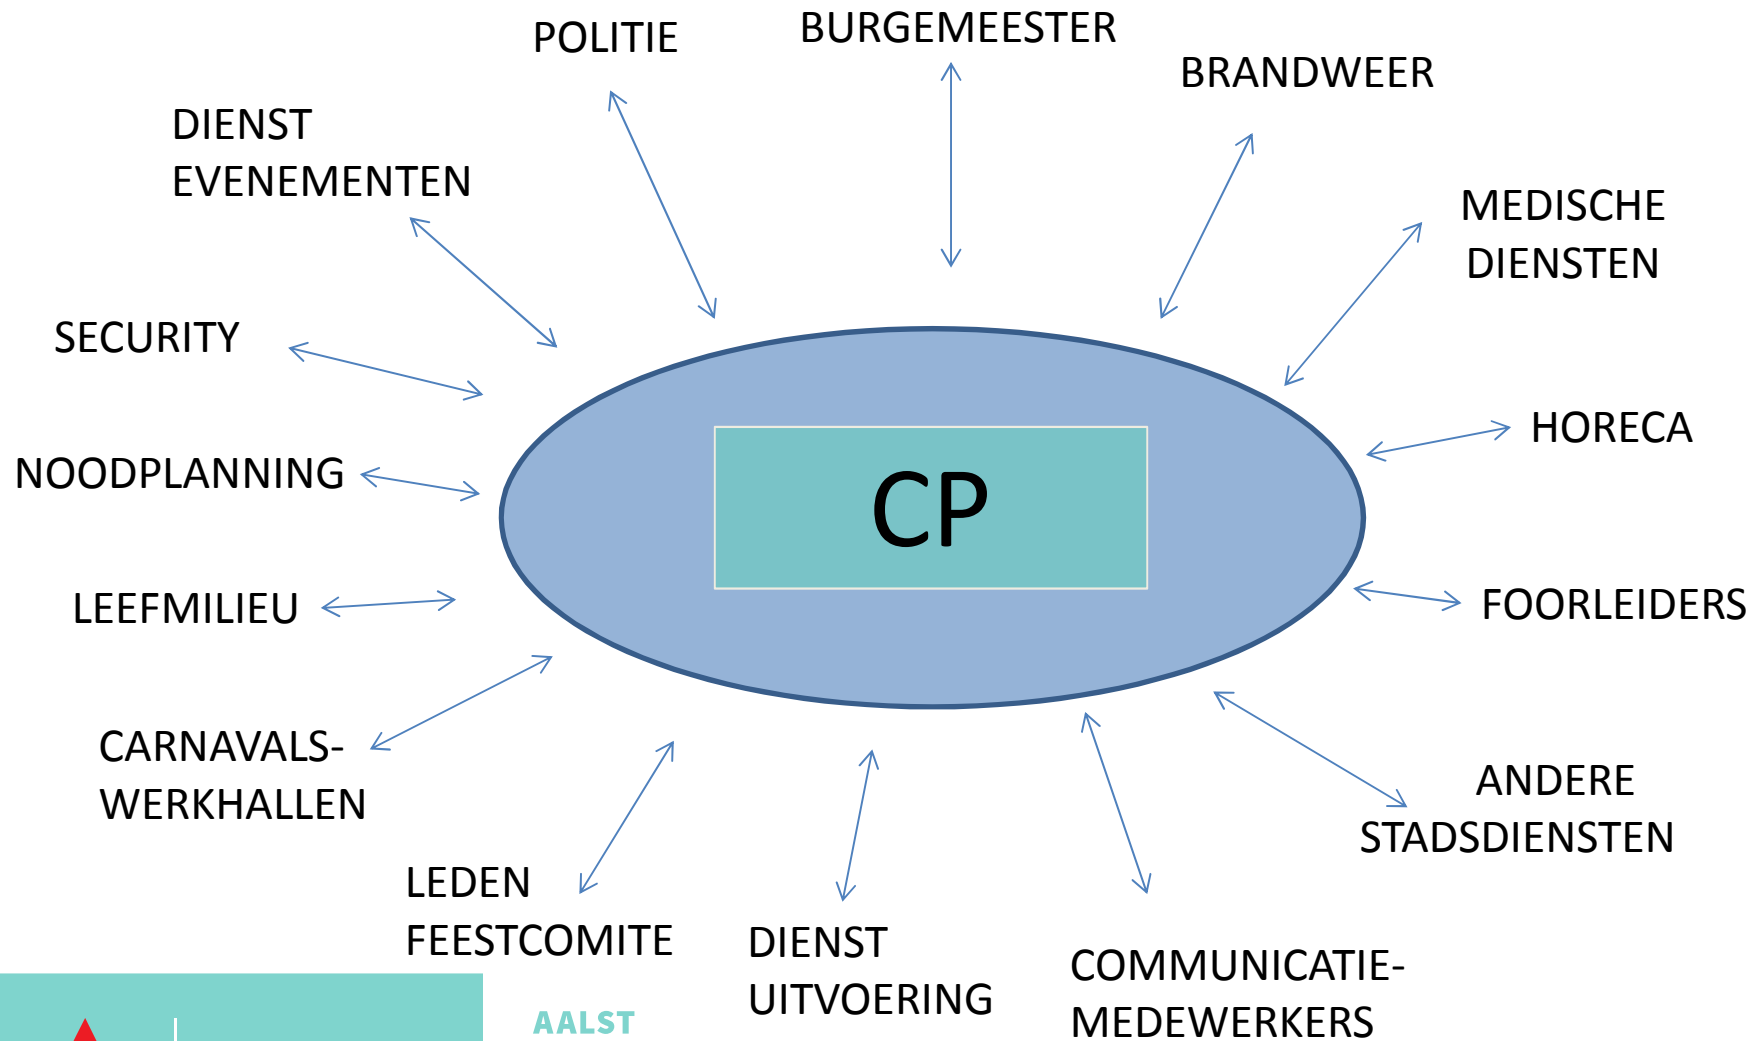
POLITIE

BURGEMEESTER

BRANDWEER

DIENST EVENEMENTEN

MEDISCHE DIENSTEN

SECURITY

HORECA

NOODPLANNING

CP

LEEFMILIEU

FOORLEIDERS

CARNAVALS-WERKHALLEN

ANDERE STADSDIENSTEN

LEDEN FEESTCOMITE

DIENST UITVOERING

COMMUNICATIE-MEDEWERKERS

AALST